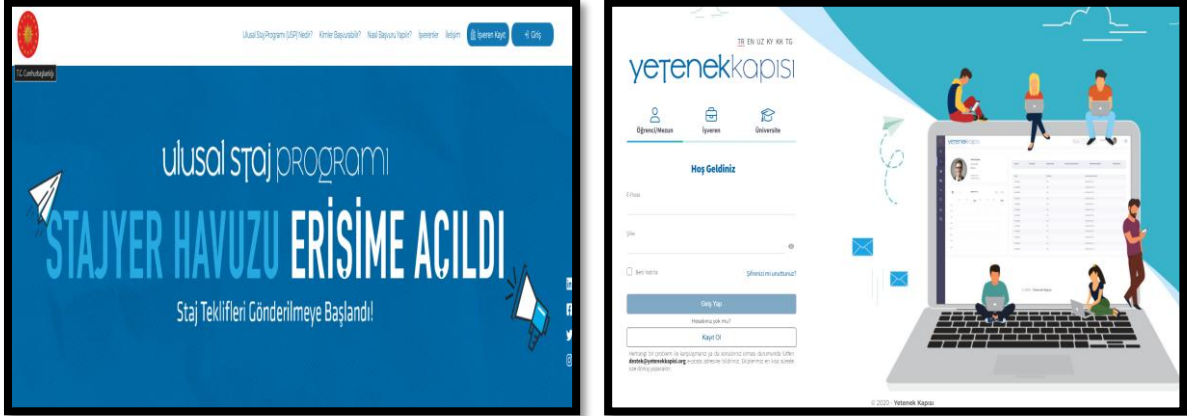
T.C. Cumhurbaşkanlığı

Ulusal Staj Programı (USP) Nedir? Kimler Başvurabilir? Nasıl Başvuru Yapılır? İşverenler İletişim İşveren Kaydı Giriş

ulusal staj programı

STAJYER HAVUZU ERİŞİME AÇILDI

Staj Teklifleri Gönderilmeye Başlandı!

TR EN UZ KY KK TG

yetenekkapısı

Öğrenci/Mezun İşveren Üniversite

Hoş Geldiniz

E-Posta

Şifre

Beni Hatırla Şifrenizi mi unuttunuz?

Giriş Yap

Hesabınız yok mu?

Kayıt Ol

Herhangi bir problem ile karşılaşmanız ya da sorularınız olması durumunda lütfen destek@yetenekkapisi.org e-posta adresine bildiriniz. Ekiplerimiz en kısa sürede size dönüş yapacaktır.

© 2020 - Yetenek Kapısı